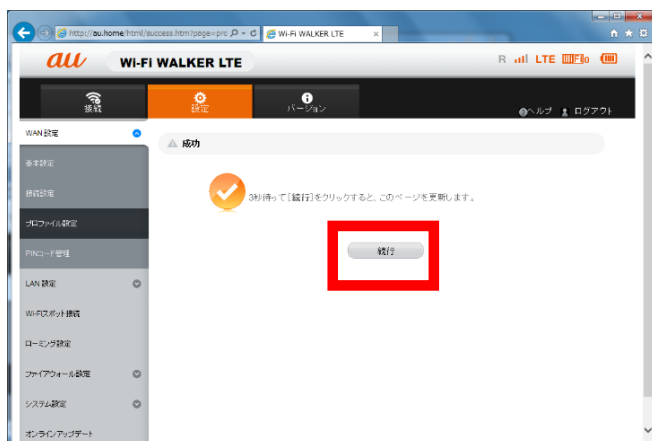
http://au.home/html/success.html?page=prc

Wi-Fi WALKER LTE

au

Wi-Fi WALKER LTE

R LTE

接続

設定

バージョン

ヘルプ ログアウト

WAN 設定

基本設定

接続設定

プロファイル設定

PINコード管理

LAN 設定

Wi-Fiスポット接続

ローミング設定

ファイアウォール設定

システム設定

オンラインアップデート

成功

3秒待って［続行］をクリックすると、このページを更新します。

続行